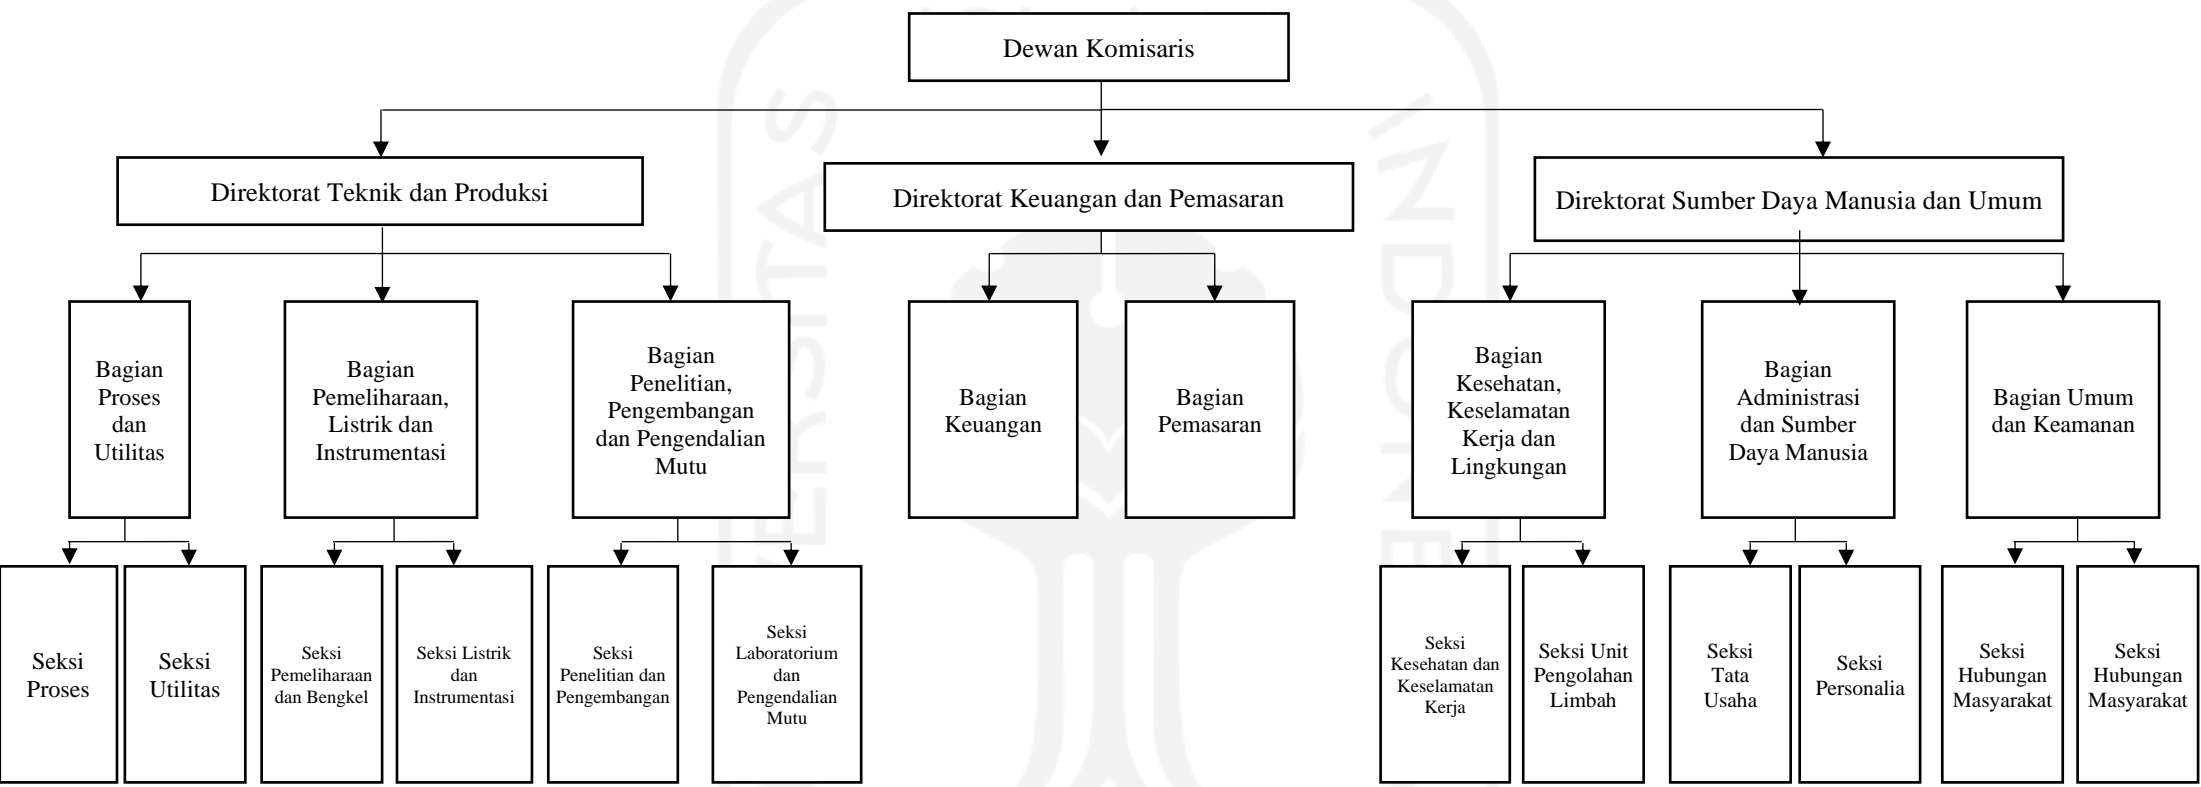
Dewan Komisaris

Direktorat Teknik dan Produksi

Direktorat Keuangan dan Pemasaran

Direktorat Sumber Daya Manusia dan Umum

Bagian Proses dan Utilitas

Bagian Pemeliharaan, Listrik dan Instrumentasi

Bagian Penelitian, Pengembangan dan Pengendalian Mutu

Bagian Keuangan

Bagian Pemasaran

Bagian Kesehatan, Keselamatan Kerja dan Lingkungan

Bagian Administrasi dan Sumber Daya Manusia

Bagian Umum dan Keamanan

Seksi Proses

Seksi Utilitas

Seksi Pemeliharaan dan Bengkel

Seksi Listrik dan Instrumentasi

Seksi Penelitian dan Pengembangan

Seksi Laboratorium dan Pengendalian Mutu

Seksi Kesehatan dan Keselamatan Kerja

Seksi Unit Pengolahan Limbah

Seksi Tata Usaha

Seksi Personalia

Seksi Hubungan Masyarakat

Seksi Hubungan Masyarakat